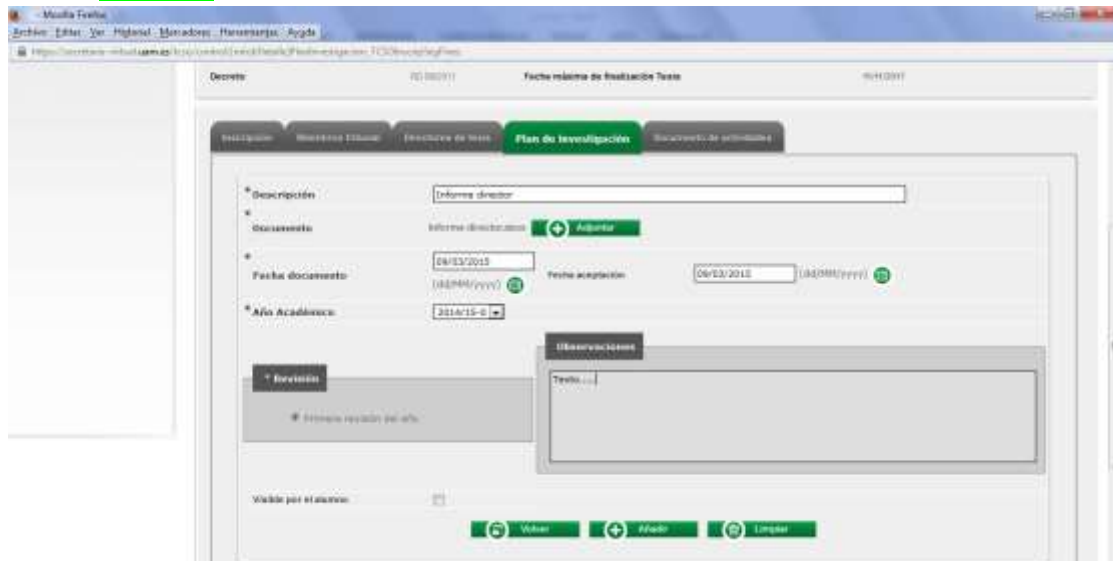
- Mozilla Firefox
Archivo Editar Ver Historial Marcadores Herramientas Ayuda
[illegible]

Decreto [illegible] Fecha máxima de finalización Tesis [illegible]

Inscripción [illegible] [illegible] Plan de Investigación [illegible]

*Descripción Informe director
*Documento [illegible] Adjuntar
*Fecha documento 09/03/2015 (dd/MM/yyyy) Fecha aceptación 09/03/2015 (dd/MM/yyyy)
*Año Académico 2014/15-0

Observaciones
Texto.....

* Revisión
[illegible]

Visible por el alumno

Volver Añadir Limpiar